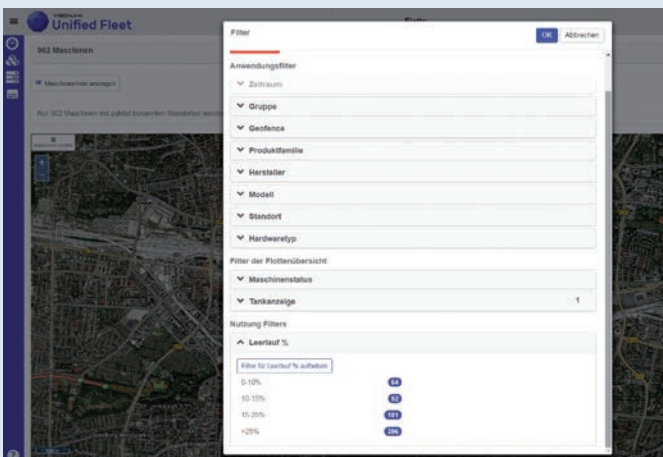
Unified Fleet

962 Maschinen

Maschinenliste anzeigen

Nur 962 Maschinen mit zuletzt bekannten Standort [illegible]

Filter

OK Abbrechen

Anwendungsfilter

Zeitraum

Gruppe

Geofence

Produktfamilie

Hersteller

Modell

Standort

Hardwaretyp

Filter der Flottenübersicht

Maschinenstatus

Tankanzeige 1

Nutzung Filters

Leerlauf %

Filter für Leerlauf % aufheben

0-10% 64

10-15% 62

15-25% 101

>25% 296